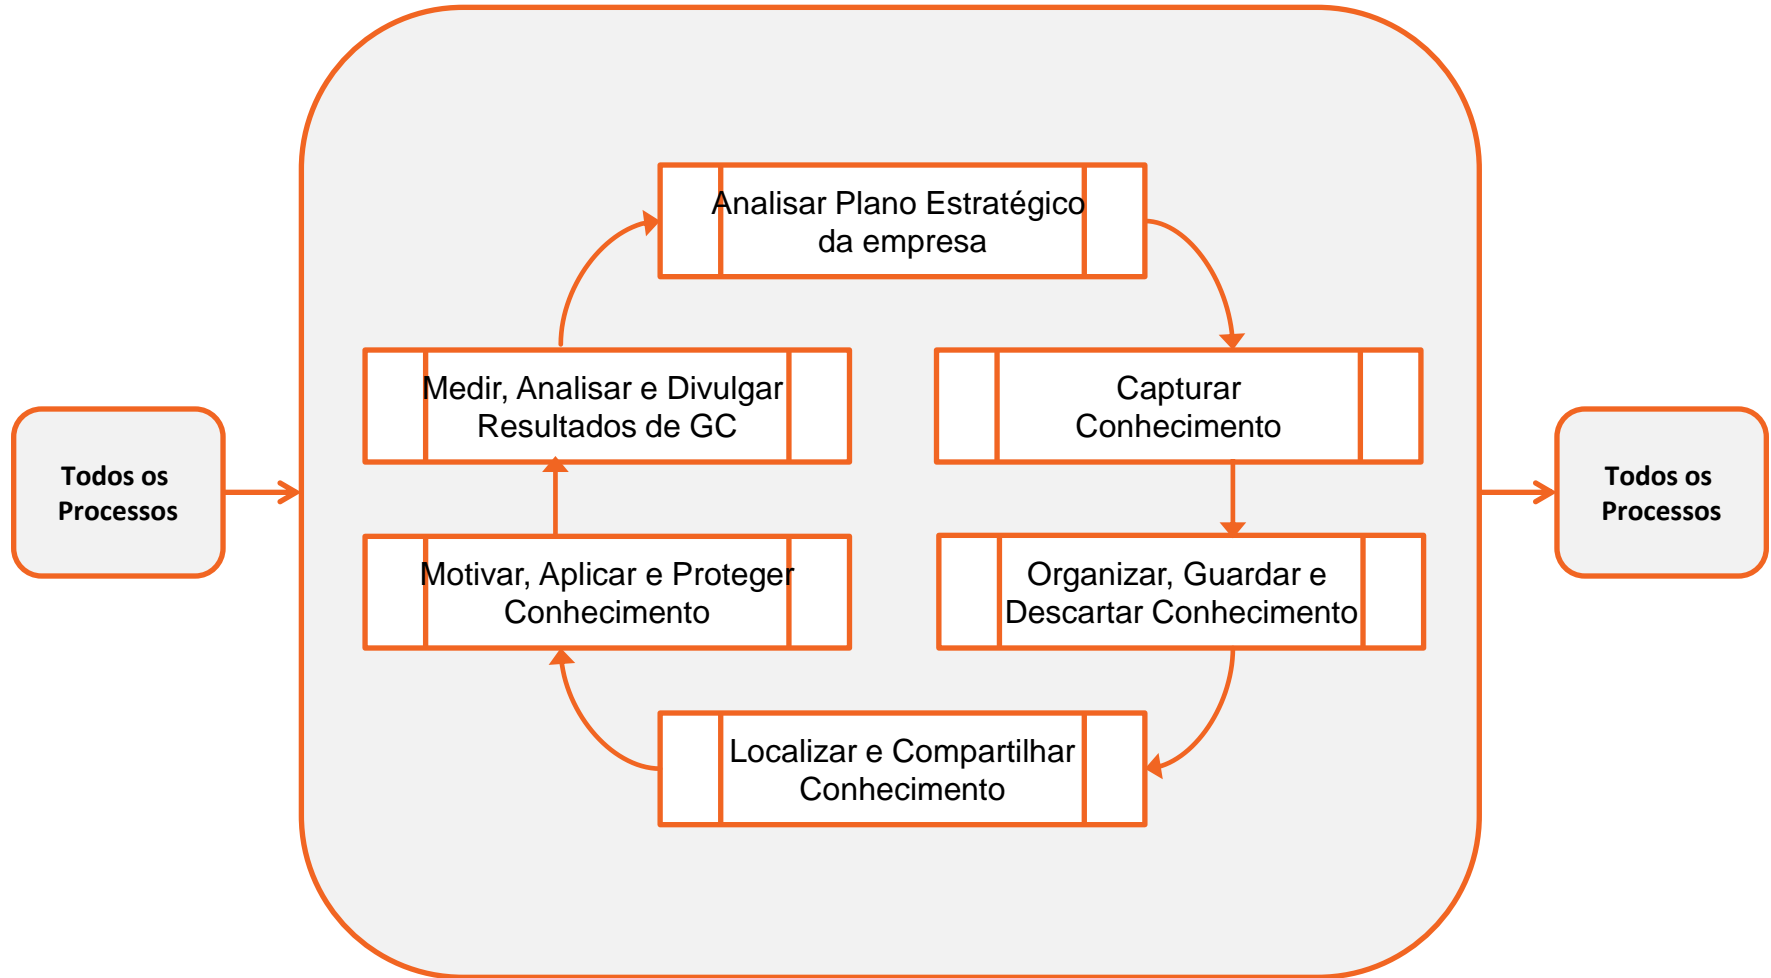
Todos os Processos

Analisar Plano Estratégico da empresa

Capturar Conhecimento

Organizar, Guardar e Descartar Conhecimento

Localizar e Compartilhar Conhecimento

Motivar, Aplicar e Proteger Conhecimento

Medir, Analisar e Divulgar Resultados de GC

Todos os Processos